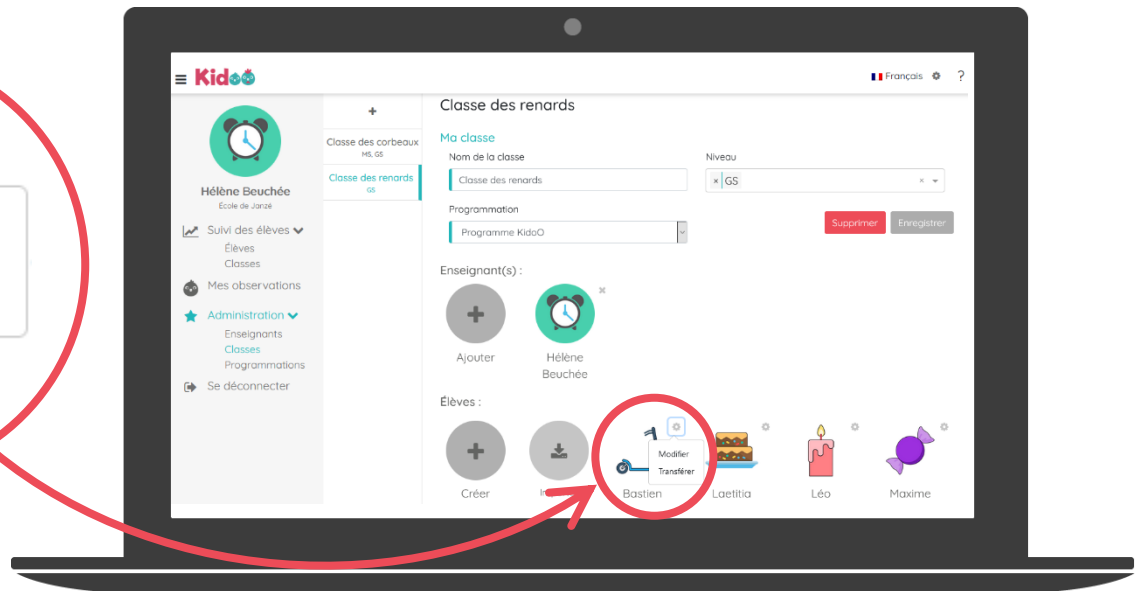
Kidoo

Français ?

Hélène Beuchée
École de Janzé

Suivi des élèves
Élèves
Classes

Mes observations

Administration
Enseignants
Classes
Programmations

Se déconnecter

+

Classe des corbeaux
MS, GS

Classe des renards
GS

Classe des renards

Ma classe

Nom de la classe
Classe des renards

Niveau
× GS ×

Programmation
Programme KidoO

Supprimer Enregistrer

Enseignant(s) :

Ajouter

Hélène Beuchée

Élèves :

Créer

In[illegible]

Modifier
Transférer

Bastien

Laetitia

Léo

Maxime